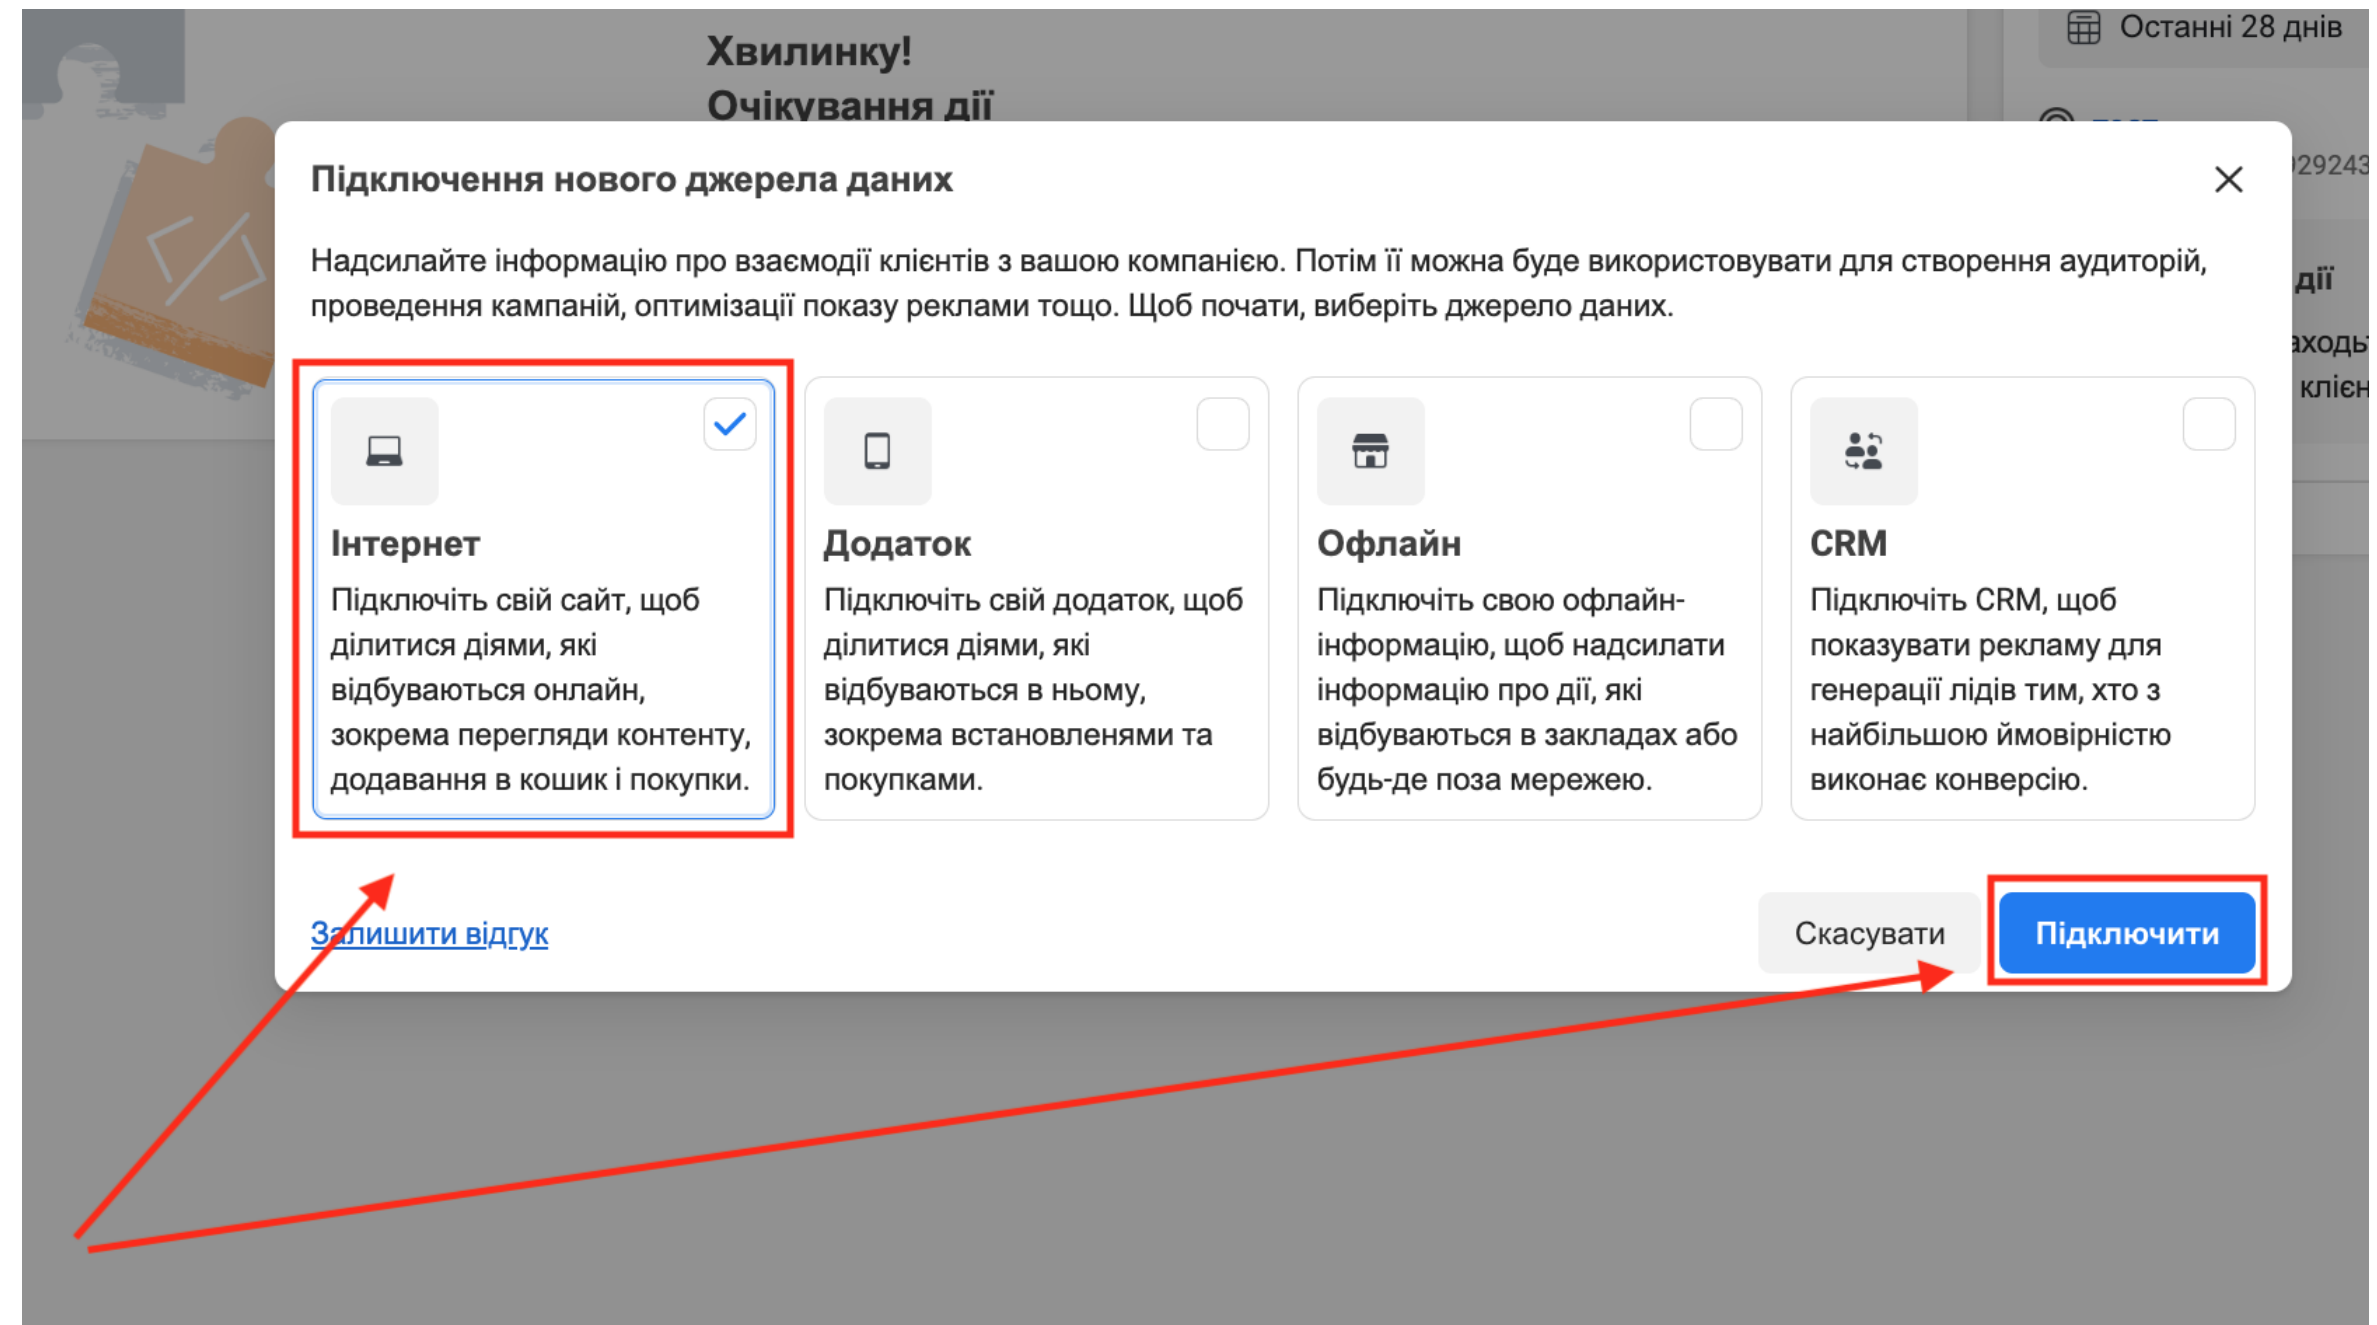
Хвилинку!
Очікування дії

Останні 28 днів

929243

дії

аходь

клієн

Підключення нового джерела даних

Надсилайте інформацію про взаємодії клієнтів з вашою компанією. Потім її можна буде використовувати для створення аудиторій, проведення кампаній, оптимізації показу реклами тощо. Щоб почати, виберіть джерело даних.

Інтернет
Підключіть свій сайт, щоб ділитися діями, які відбуваються онлайн, зокрема перегляди контенту, додавання в кошик і покупки.

Додаток
Підключіть свій додаток, щоб ділитися діями, які відбуваються в ньому, зокрема встановленями та покупками.

Офлайн
Підключіть свою офлайн-інформацію, щоб надсилати інформацію про дії, які відбуваються в закладах або будь-де поза мережею.

CRM
Підключіть CRM, щоб показувати рекламу для генерації лідів тим, хто з найбільшою ймовірністю виконає конверсію.

Залишити відгук

Скасувати

Підключити